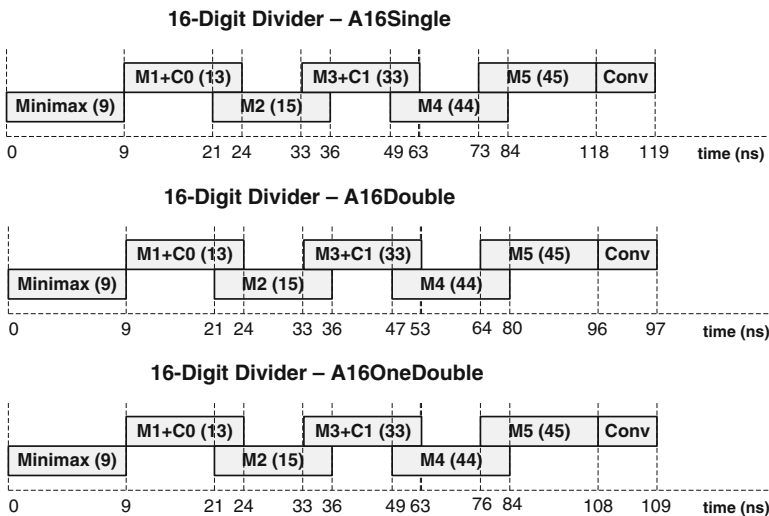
16-Digit Divider – A16Single

M1+C0 (13)
M3+C1 (33)
M5 (45)
Conv
Minimax (9)
M2 (15)
M4 (44)

0 9 21 24 33 36 49 63 73 84 118 119 time (ns)

16-Digit Divider – A16Double

M1+C0 (13)
M3+C1 (33)
M5 (45)
Conv
Minimax (9)
M2 (15)
M4 (44)

0 9 21 24 33 36 47 53 64 80 96 97 time (ns)

16-Digit Divider – A16OneDouble

M1+C0 (13)
M3+C1 (33)
M5 (45)
Conv
Minimax (9)
M2 (15)
M4 (44)

0 9 21 24 33 36 49 63 76 84 108 109 time (ns)